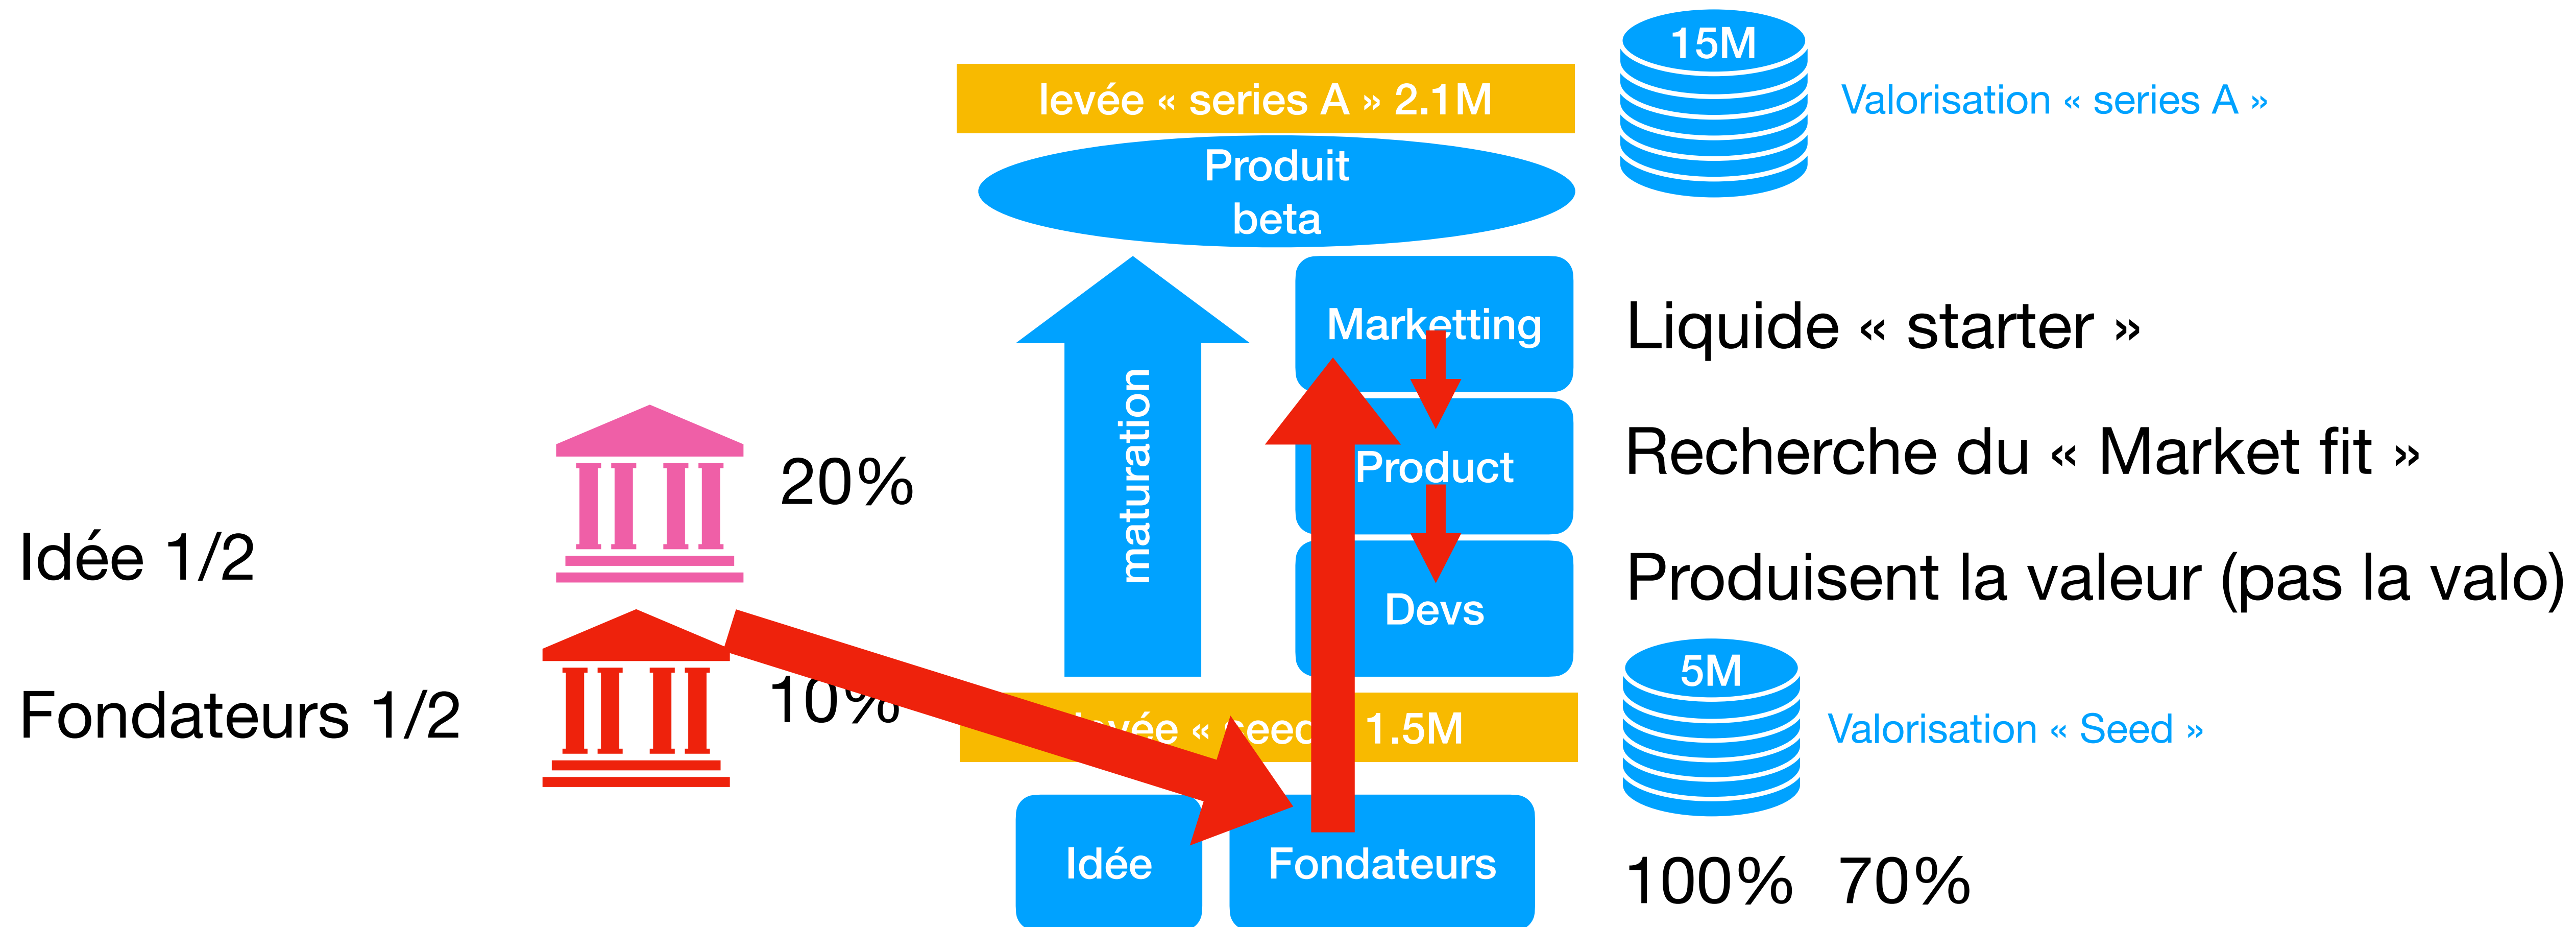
15M

levée « series A » 2.1M

Valorisation « series A »

Produit beta

maturation

Marketting

Product

Devs

Liquide « starter »

Recherche du « Market fit »

Produisent la valeur (pas la valo)

20%

Idée 1/2

Fondateurs 1/2

10%

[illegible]vée « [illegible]eed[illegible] 1.5M

5M

Valorisation « Seed »

Idée

Fondateurs

100% 70%